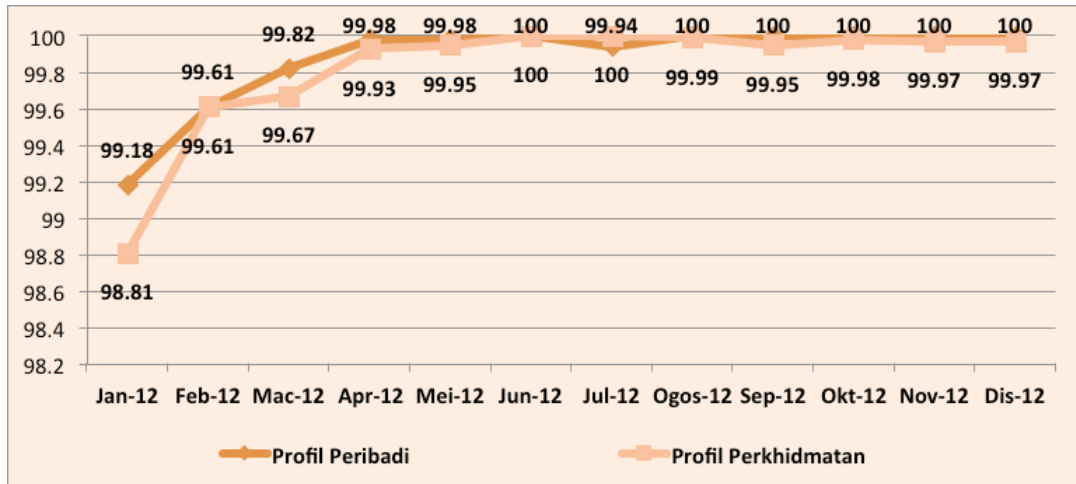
100
99.8
99.6
99.4
99.2
99
98.8
98.6
98.4
98.2

99.18
98.81
99.61
99.61
99.82
99.67
99.98
99.93
99.98
99.95
100
100
99.94
100
100
99.99
100
99.95
100
99.98
100
99.97
100
99.97

Jan-12 Feb-12 Mac-12 Apr-12 Mei-12 Jun-12 Jul-12 Ogos-12 Sep-12 Okt-12 Nov-12 Dis-12

Profil Peribadi
Profil Perkhidmatan